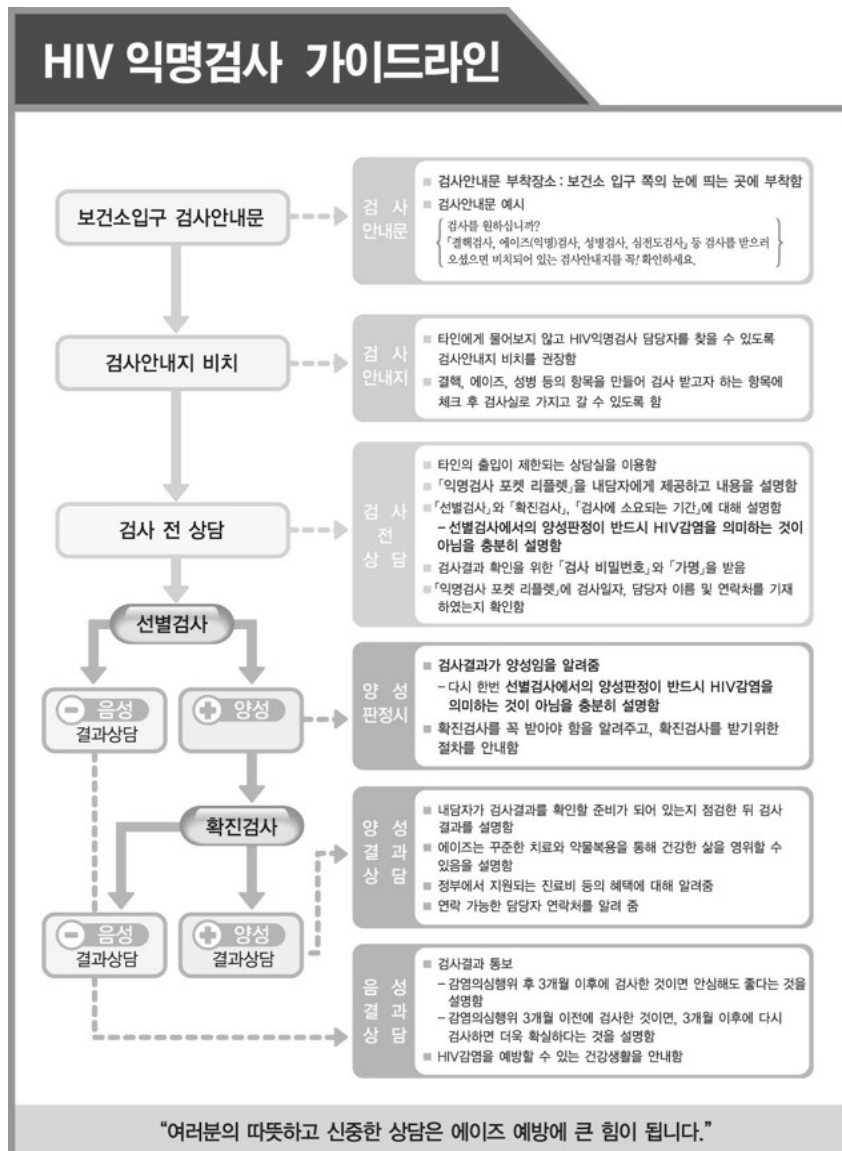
HIV 익명검사 가이드라인

보건소입구 검사안내문

검사 안내문

■ 검사안내문 부착장소 : 보건소 입구 쪽의 눈에 띄는 곳에 부착함
■ 검사안내문 예시
검사를 원하십니까?
「결핵검사, 에이즈(익명)검사, 성병검사, 심전도검사」 등 검사를 받으러 오셨으면 비치되어 있는 검사안내지를 꼭! 확인하세요.

검사안내지 비치

검사 안내지

■ 타인에게 물어보지 않고 HIV익명검사 담당자를 찾을 수 있도록 검사안내지 비치를 권장함
■ 결핵, 에이즈, 성병 등의 항목을 만들어 검사 받고자 하는 항목에 체크 후 검사실로 가지고 갈 수 있도록 함

검사 전 상담

검사 전 상담

■ 타인의 출입이 제한되는 상담실을 이용함
■ 「익명검사 포켓 리플렛」을 내담자에게 제공하고 내용을 설명함
■ 「선별검사」와 「확진검사」, 「검사에 소요되는 기간」에 대해 설명함
– 선별검사에서의 양성판정이 반드시 HIV감염을 의미하는 것이 아님을 충분히 설명함
■ 검사결과 확인을 위한 「검사 비밀번호」와 「가명」을 받음
■ 「익명검사 포켓 리플렛」에 검사일자, 담당자 이름 및 연락처를 기재하였는지 확인함

선별검사

음성 결과상담

양성

양성 판정시

■ 검사결과가 양성임을 알려줌
– 다시 한번 선별검사에서의 양성판정이 반드시 HIV감염을 의미하는 것이 아님을 충분히 설명함
■ 확진검사를 꼭 받아야 함을 알려주고, 확진검사를 받기위한 절차를 안내함

확진검사

양성 결과 상담

■ 내담자가 검사결과를 확인할 준비가 되어 있는지 점검한 뒤 검사결과를 설명함
■ 에이즈는 꾸준한 치료와 약물복용을 통해 건강한 삶을 영위할 수 있음을 설명함
■ 정부에서 지원되는 진료비 등의 혜택에 대해 알려줌
■ 연락 가능한 담당자 연락처를 알려 줌

음성 결과상담

양성 결과상담

음성 결과 상담

■ 검사결과 통보
– 감염의심행위 후 3개월 이후에 검사한 것이면 안심해도 좋다는 것을 설명함
– 감염의심행위 3개월 이전에 검사한 것이면, 3개월 이후에 다시 검사하면 더욱 확실하다는 것을 설명함
■ HIV감염을 예방할 수 있는 건강생활을 안내함

"여러분의 따뜻하고 신중한 상담은 에이즈 예방에 큰 힘이 됩니다."